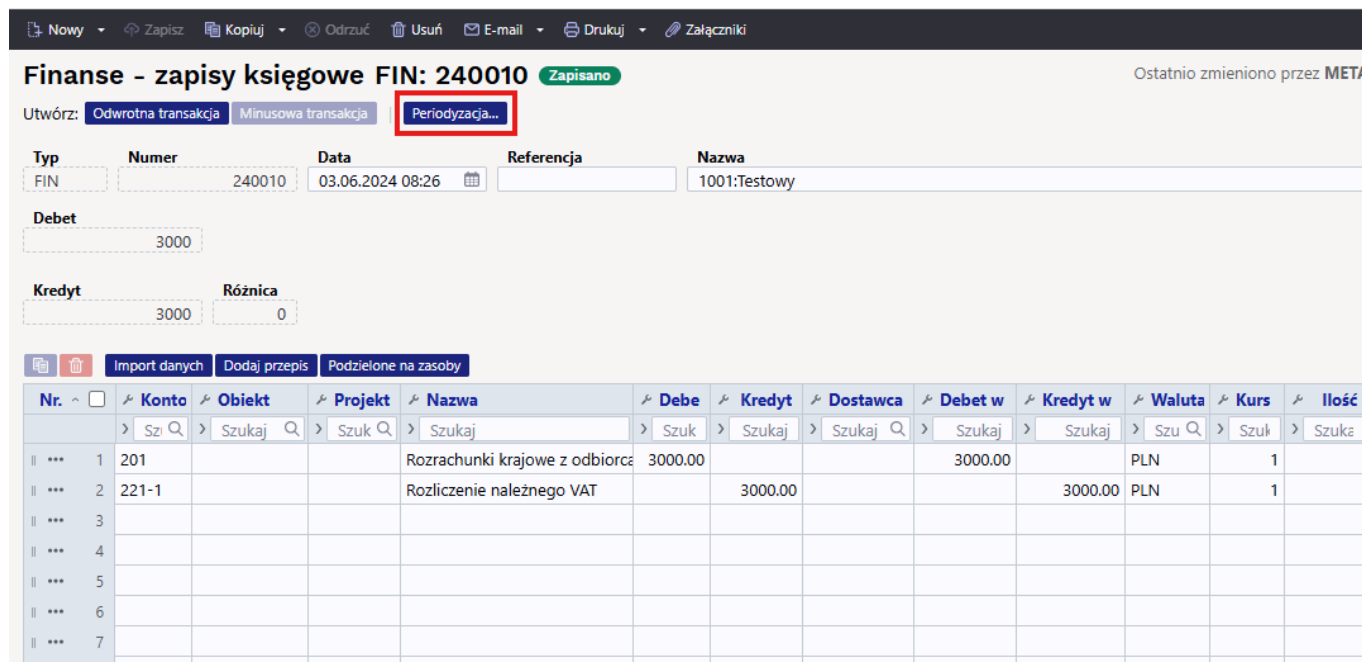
Nowy ▾ Zapisz Kopiuj ▾ Odrzuć Usuń E-mail ▾ Drukuj ▾ Załączniki

Finanse - zapisy księgowe FIN: 240010 Zapisano

Ostatnio zmieniono przez META

Utwórz: Odwrotna transakcja Minusowa transakcja Periodyzacja...

Typ FIN
Numer 240010
Data 03.06.2024 08:26
Referencja
Nazwa 1001:Testowy

Debet 3000

Kredyt 3000
Różnica 0

Import danych Dodaj przepis Podzielone na zasoby

| Nr. | Konto | Obiekt | Projekt | Nazwa | Debe | Kredyt | Dostawca | Debet w | Kredyt w | Waluta | Kurs | Ilość |
|---|---|---|---|---|---|---|---|---|---|---|---|---|
| | Szu | Szukaj | Szuk | Szukaj | Szuk | Szukaj | Szukaj | Szukaj | Szukaj | Szu | Szuk | Szuka |
| 1 | 201 | | | Rozrachunki krajowe z odbiorca | 3000.00 | | | 3000.00 | | PLN | 1 | |
| 2 | 221-1 | | | Rozliczenie należnego VAT | | 3000.00 | | | 3000.00 | PLN | 1 | |
| 3 | | | | | | | | | | | | |
| 4 | | | | | | | | | | | | |
| 5 | | | | | | | | | | | | |
| 6 | | | | | | | | | | | | |
| 7 | | | | | | | | | | | | |